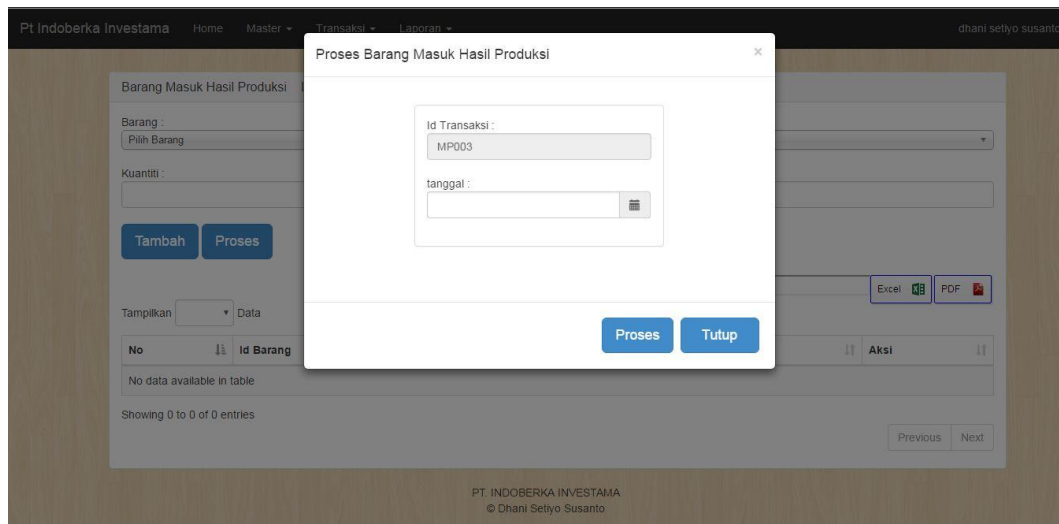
Pt Indoberka Investama Home Master ▾ Transaksi ▾ Laporan ▾ dhani setiyo susanto

Barang Masuk Hasil Produksi

Barang :
Pilih Barang

Kuantiti :

Tambah Proses

Tampilkan ▾ Data

Excel PDF

| No | Id Barang | Aksi |
|---|---|---|
| No data available in table | | |

Showing 0 to 0 of 0 entries

Previous Next

Proses Barang Masuk Hasil Produksi ×

Id Transaksi :
MP003

tanggal :

Proses Tutup

PT. INDOBERKA INVESTAMA
© Dhani Setiyo Susanto